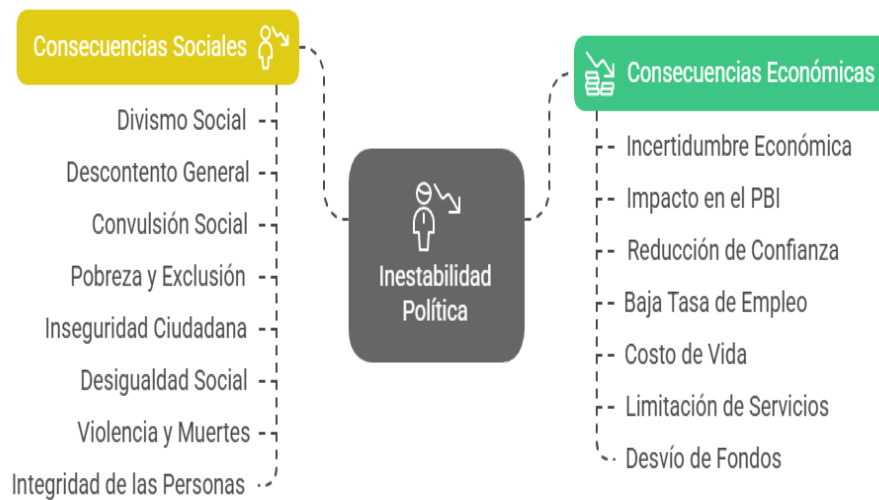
Inestabilidad Política

Consecuencias Sociales

Divismo Social

Descontento General

Convulsión Social

Pobreza y Exclusión

Inseguridad Ciudadana

Desigualdad Social

Violencia y Muertes

Integridad de las Personas

Consecuencias Económicas

Incertidumbre Económica

Impacto en el PBI

Reducción de Confianza

Baja Tasa de Empleo

Costo de Vida

Limitación de Servicios

Desvío de Fondos